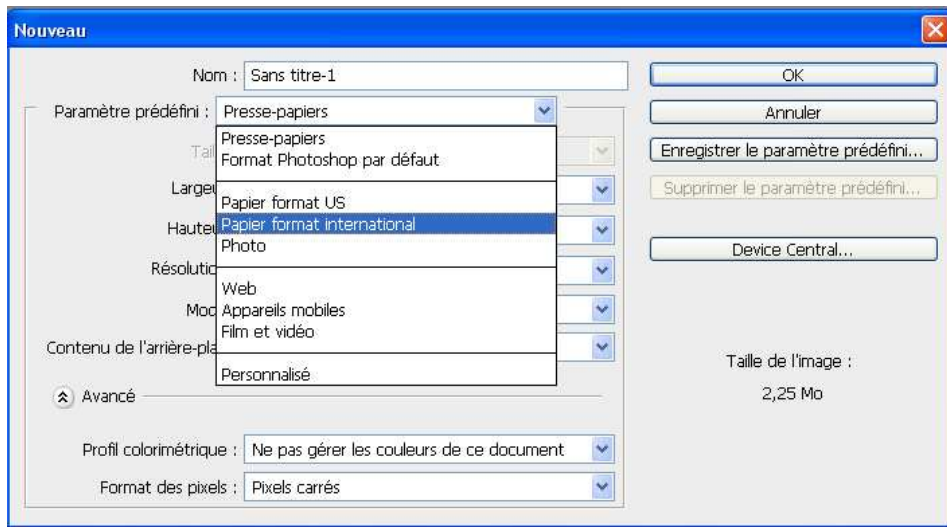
Nouveau

Nom : Sans titre-1

Paramètre prédéfini : Presse-papiers

Presse-papiers
Format Photoshop par défaut

Papier format US
Papier format international
Photo

Web
Appareils mobiles
Film et vidéo

Personnalisé

Tai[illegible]

Largeu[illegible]

Hauteu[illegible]

Résolutio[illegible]

Mod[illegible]

Contenu de l'arrière-pla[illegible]

Avancé

Profil colorimétrique : Ne pas gérer les couleurs de ce document

Format des pixels : Pixels carrés

OK

Annuler

Enregistrer le paramètre prédéfini...

Supprimer le paramètre prédéfini...

Device Central...

Taille de l'image :

2,25 Mo